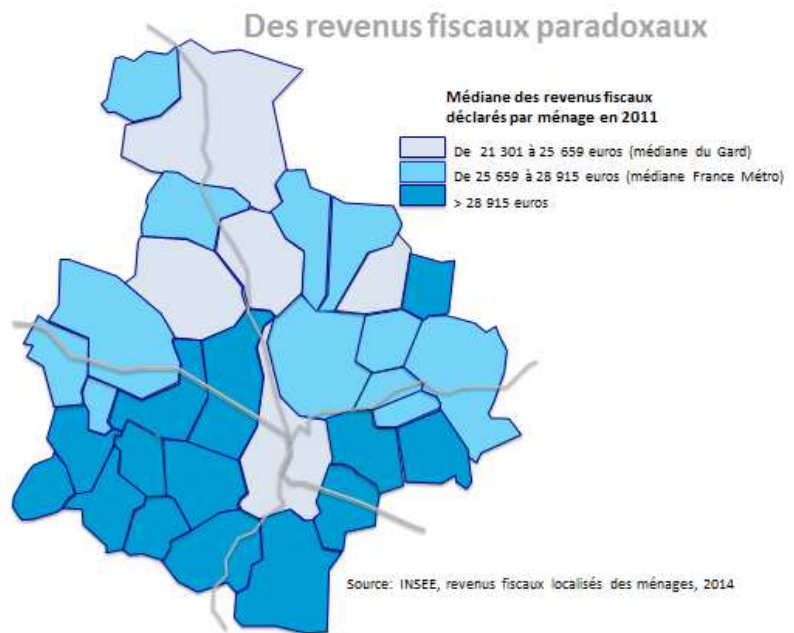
Des revenus fiscaux paradoxaux

Médiane des revenus fiscaux déclarés par ménage en 2011

De 21 301 à 25 659 euros (médiane du Gard)

De 25 659 à 28 915 euros (médiane France Métro)

> 28 915 euros

Source: INSEE, revenus fiscaux localisés des ménages, 2014